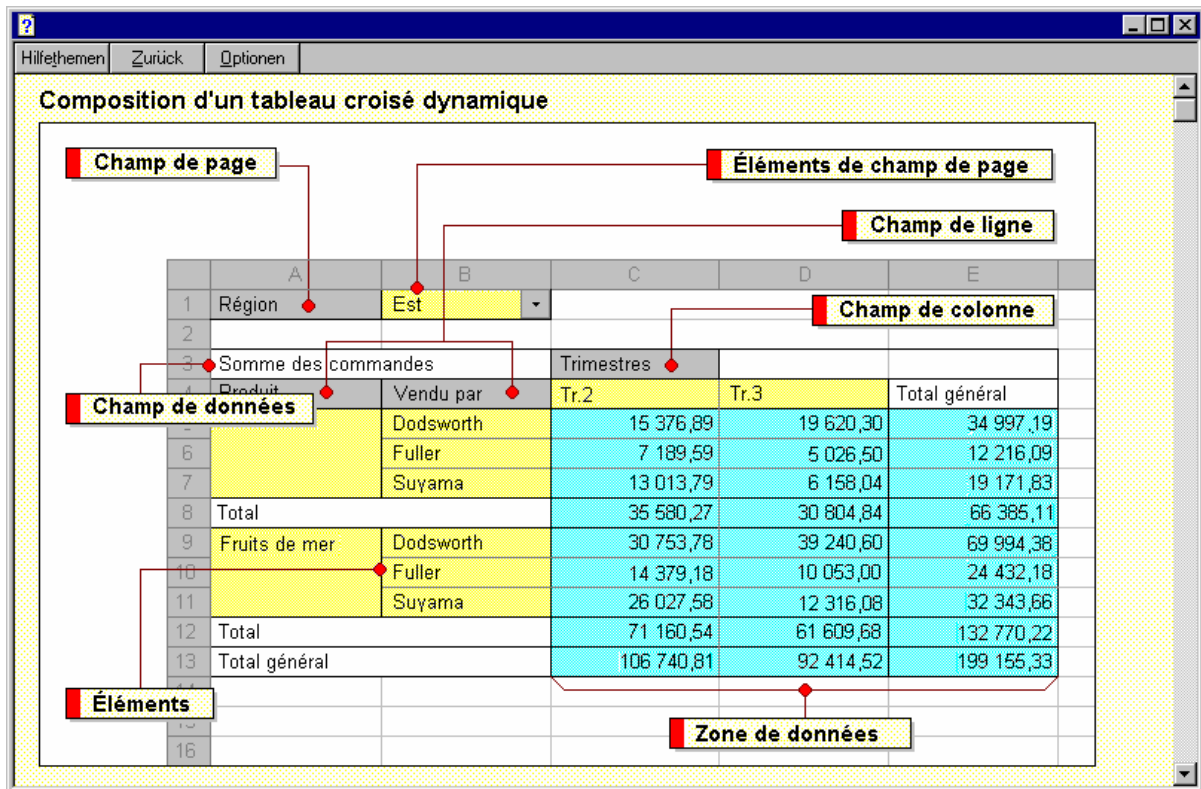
?

Hilfethemen | Zurück | Optionen

Composition d'un tableau croisé dynamique

Champ de page

Éléments de champ de page

Champ de ligne

Champ de colonne

Champ de données

Éléments

Zone de données

| | A | B | C | D | E |
|---|---|---|---|---|---|
| 1 | Région | Est | | | |
| 2 | | | | | |
| 3 | Somme des commandes | | Trimestres | | |
| 4 | Produit | Vendu par | Tr.2 | Tr.3 | Total général |
| 5 | | Dodsworth | 15 376,89 | 19 620,30 | 34 997,19 |
| 6 | | Fuller | 7 189,59 | 5 026,50 | 12 216,09 |
| 7 | | Suyama | 13 013,79 | 6 158,04 | 19 171,83 |
| 8 | Total | | 35 580,27 | 30 804,84 | 66 385,11 |
| 9 | Fruits de mer | Dodsworth | 30 753,78 | 39 240,60 | 69 994,38 |
| 10 | | Fuller | 14 379,18 | 10 053,00 | 24 432,18 |
| 11 | | Suyama | 26 027,58 | 12 316,08 | 32 343,66 |
| 12 | Total | | 71 160,54 | 61 609,68 | 132 770,22 |
| 13 | Total général | | 106 740,81 | 92 414,52 | 199 155,33 |
| 14 | | | | | |
| 15 | | | | | |
| 16 | | | | | |